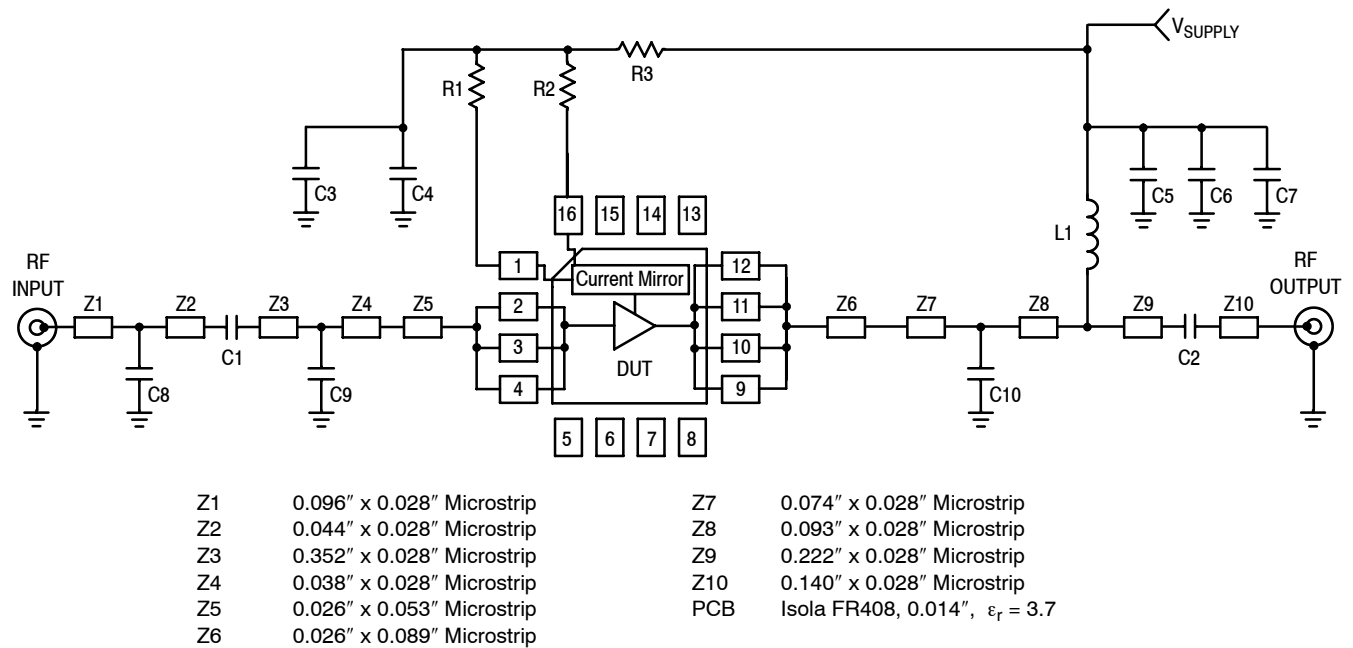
$V_{SUPPLY}$

R1 R2 R3

C3 C4

C5 C6 C7

16 15 14 13

L1

RF INPUT

RF OUTPUT

1 Current Mirror 12

Z1 Z2 C1 Z3 Z4 Z5 2 11 Z6 Z7 Z8 Z9 C2 Z10

3 DUT 10

4 9

C8 C9 C10

5 6 7 8

Z1 0.096″ x 0.028″ Microstrip
Z2 0.044″ x 0.028″ Microstrip
Z3 0.352″ x 0.028″ Microstrip
Z4 0.038″ x 0.028″ Microstrip
Z5 0.026″ x 0.053″ Microstrip
Z6 0.026″ x 0.089″ Microstrip

Z7 0.074″ x 0.028″ Microstrip
Z8 0.093″ x 0.028″ Microstrip
Z9 0.222″ x 0.028″ Microstrip
Z10 0.140″ x 0.028″ Microstrip
PCB Isola FR408, 0.014″, $\varepsilon_r = 3.7$